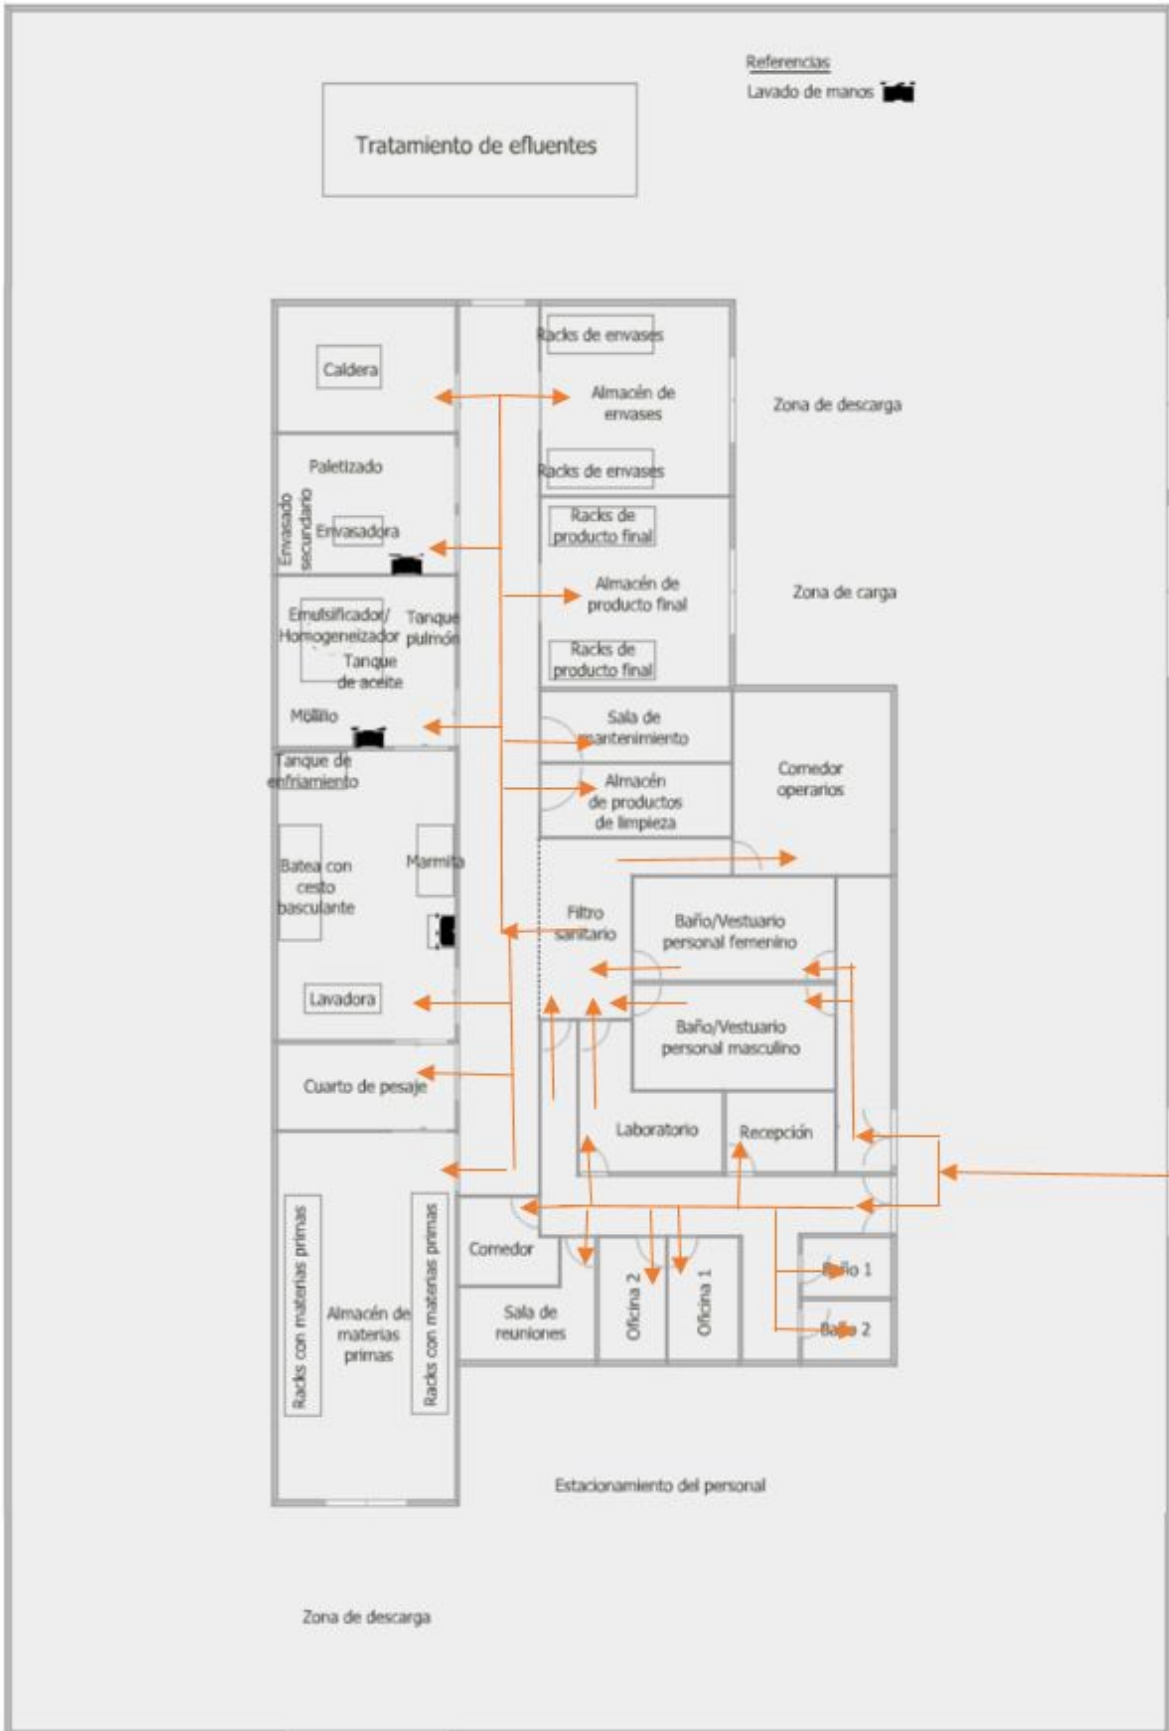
Referencias
Lavado de manos

Tratamiento de efluentes

Caldera

Racks de envases
Almacén de envases
Racks de envases

Zona de descarga

Paletizado
Envasado secundario
Envasadora

Racks de producto final
Almacén de producto final
Racks de producto final

Zona de carga

Emulsificador/ Homogeneizador
Tanque pulmón
Tanque de aceite
Molino

Sala de mantenimiento
Almacén de productos de limpieza

Comedor operarios

Tanque de enfriamiento
Batea con cesto basculante
Marmita

Filtro sanitario
Baño/Vestuario personal femenino
Baño/Vestuario personal masculino

Lavadora

Cuarto de pesaje

Laboratorio
Recepción

Comedor
Sala de reuniones
Oficina 2
Oficina 1
Baño 1
Baño 2

Racks con materias primas
Almacén de materias primas
Racks con materias primas

Estacionamiento del personal

Zona de descarga